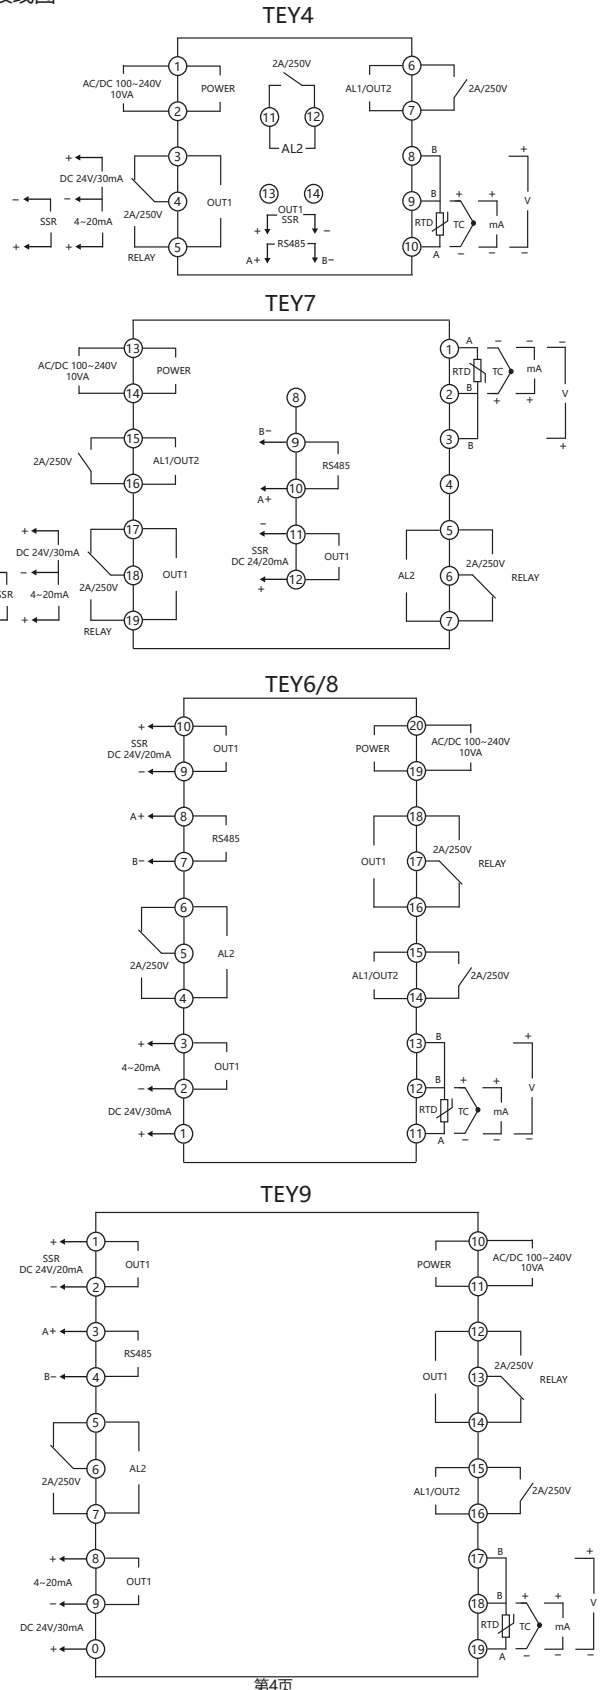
线图

TEY4

1
AC/DC 100~240V
10VA
POWER
2
2A/250V
11
12
AL2
6
AL1/OUT2
7
2A/250V
+
DC 24V/30mA
−
3
−
SSR
4~20mA
2A/250V
4
OUT1
+
+
RELAY
5
13
14
OUT1
SSR
+
−
RS485
A+
B−
8
B
9
B
+
+
RTD
TC
mA
V
10
A
−
−
−
+

TEY7

13
AC/DC 100~240V
10VA
POWER
14
15
2A/250V
AL1/OUT2
16
17
+
DC 24V/30mA
−
SSR
4~20mA
+
2A/250V
18
OUT1
RELAY
19
8
B−
9
RS485
A+
10
−
11
SSR
DC 24/20mA
OUT1
12
+
1
A
RTD
TC
mA
V
−
−
−
2
B
+
+
3
B
+
4
5
AL2
2A/250V
6
RELAY
7

TEY6/8

+
10
SSR
DC 24V/20mA
OUT1
−
9
A+
8
RS485
B−
7
6
5
2A/250V
AL2
4
+
3
4~20mA
OUT1
−
2
DC 24V/30mA
+
1
20
POWER
AC/DC 100~240V
10VA
19
18
OUT1
17
2A/250V
RELAY
16
15
AL1/OUT2
14
2A/250V
13
B
+
12
B
+
+
RTD
TC
mA
V
11
A
−
−
−

TEY9

+
1
SSR
DC 24V/20mA
OUT1
−
2
A+
3
RS485
B−
4
5
6
2A/250V
AL2
7
+
8
4~20mA
OUT1
−
9
DC 24V/30mA
+
0
10
POWER
AC/DC 100~240V
10VA
11
12
OUT1
13
2A/250V
RELAY
14
15
AL1/OUT2
16
2A/250V
17
B
+
18
B
+
+
RTD
TC
mA
V
19
A
−
−
−

第4页